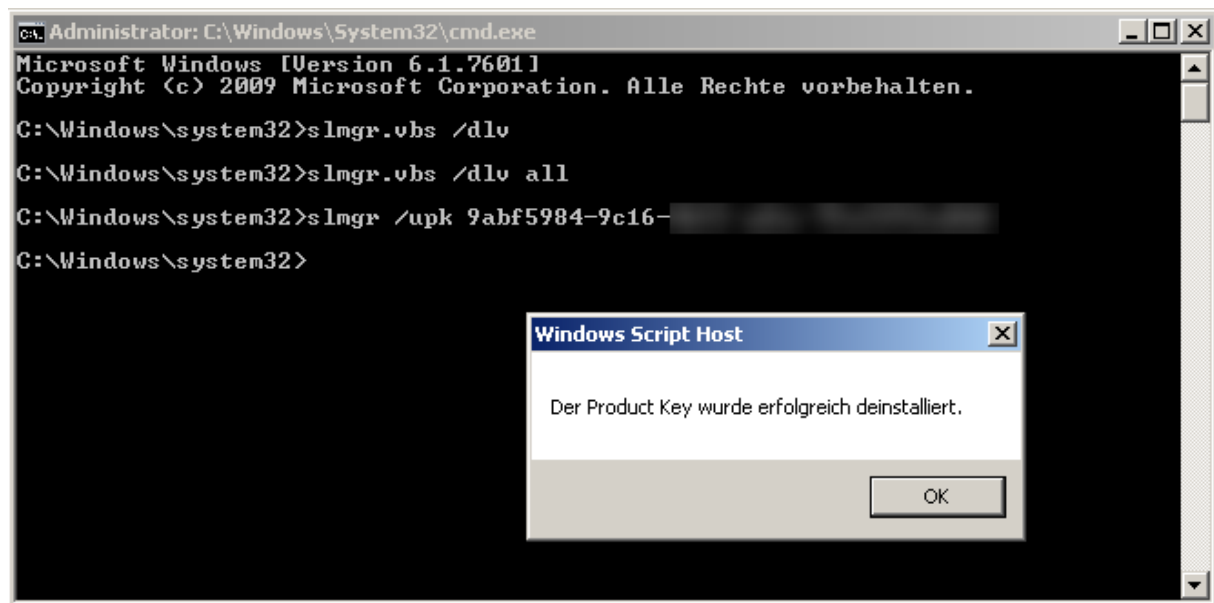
Administrator: C:\Windows\System32\cmd.exe

Microsoft Windows [Version 6.1.7601]
Copyright (c) 2009 Microsoft Corporation. Alle Rechte vorbehalten.

C:\Windows\system32>slmgr.vbs /dlv

C:\Windows\system32>slmgr.vbs /dlv all

C:\Windows\system32>slmgr /upk 9abf5984-9c16-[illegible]

C:\Windows\system32>

Windows Script Host

Der Product Key wurde erfolgreich deinstalliert.

OK